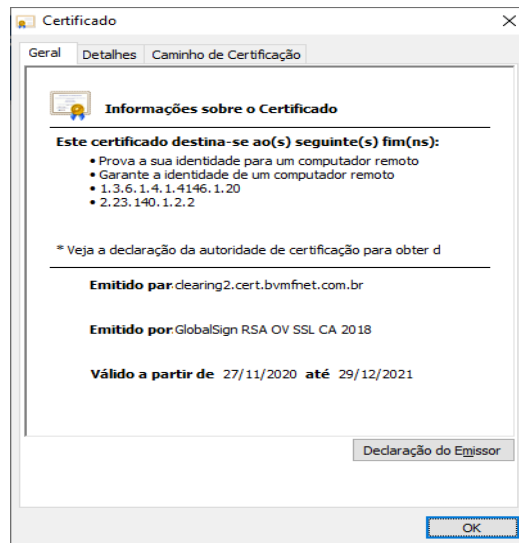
Certificado

Geral | Detalhes | Caminho de Certificação

Informações sobre o Certificado

Este certificado destina-se ao(s) seguinte(s) fim(ns):
• Prova a sua identidade para um computador remoto
• Garante a identidade de um computador remoto
• 1.3.6.1.4.1.4146.1.20
• 2.23.140.1.2.2

* Veja a declaração da autoridade de certificação para obter d

Emitido par clearing2.cert.bvmfnet.com.br

Emitido por GlobalSign RSA OV SSL CA 2018

Válido a partir de 27/11/2020 até 29/12/2021

Declaração do Emissor

OK